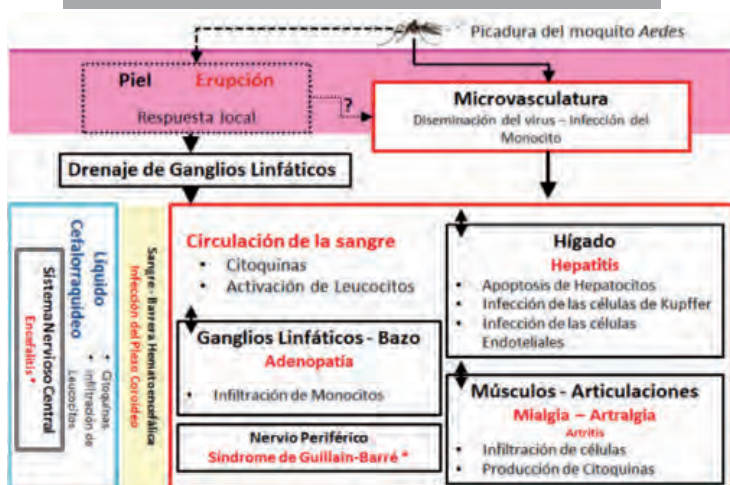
Picadura del moquito *Aedes*

Piel Erupción

Respuesta local

?

Microvasculatura

Diseminación del virus – Infección del Monocito

Drenaje de Ganglios Linfáticos

Líquido Cefalorraquídeo

Sistema Nervioso Central

Encefalitis *

• Citoquinas
• Infiltración de Leucocitos

Sangre - Barrera Hematoencefálica

Infección del Plexo Coroideo

Circulación de la sangre

• Citoquinas
• Activación de Leucocitos

Hígado

Hepatitis

• Apoptosis de Hepatocitos
• Infección de las células de Kupffer
• Infección de las células Endoteliales

Ganglios Linfáticos - Bazo

Adenopatía

• Infiltración de Monocitos

Músculos - Articulaciones

Mialgia – Artralgia

Artritis

• Infiltración de células
• Producción de Citoquinas

Nervio Periférico

Síndrome de Guillain-Barré *